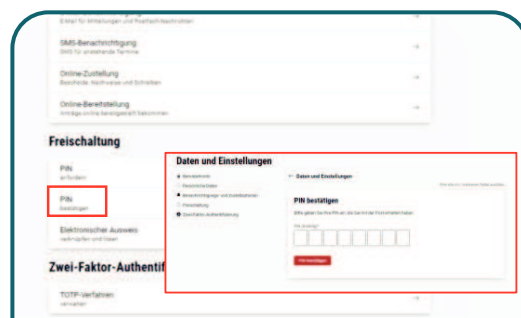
E-Mail für Mitteilungen und Postfachnachrichten

SMS-Benachrichtigung
SMS für anstehende Termine

Online-Zustellung
Bescheide, Nachweise und Schriften

Online-Bereitstellung
Anträge online bereitgestellt bekommen

Freischaltung

PIN
anfordern

PIN
bestätigen

Elektronischer Ausweis
verknüpfen und lösen

Zwei-Faktor-Authentif

TOTP-Verfahren
verwalten

Daten und Einstellungen

Benutzerkonto
Persönliche Daten
Benachrichtigungen und Zustellkanäle
Freischaltung
Zwei-Faktor-Authentifizierung

← Daten und Einstellungen

PIN bestätigen

Bitte geben Sie Ihre PIN ein, die Sie mit der Post erhalten haben.

PIN-Eingabe

PIN bestätigen